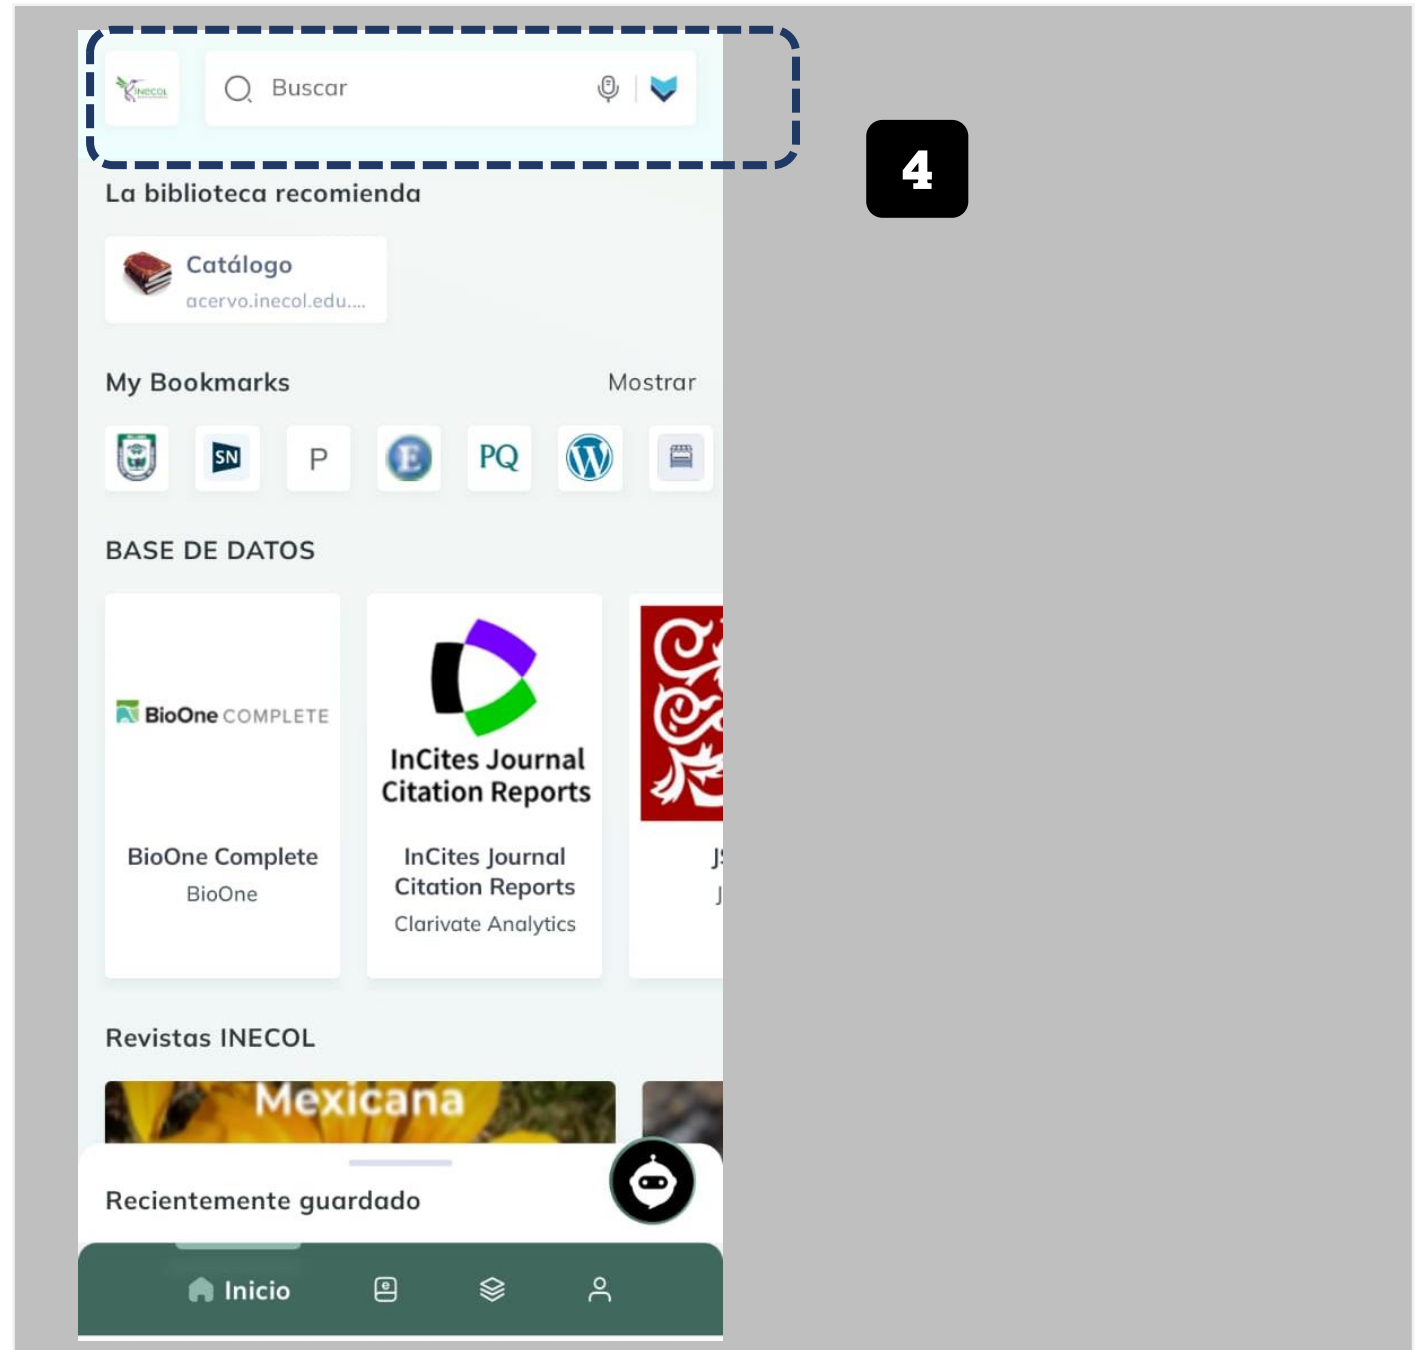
INECOL

Buscar

4

La biblioteca recomienda

Catálogo
acervo.inecol.edu....

My Bookmarks
Mostrar

SN
P
E
PQ

BASE DE DATOS

BioOne COMPLETE
BioOne Complete
BioOne

InCites Journal Citation Reports
InCites Journal Citation Reports
Clarivate Analytics

J
J

Revistas INECOL

Mexicana

Recientemente guardado

Inicio